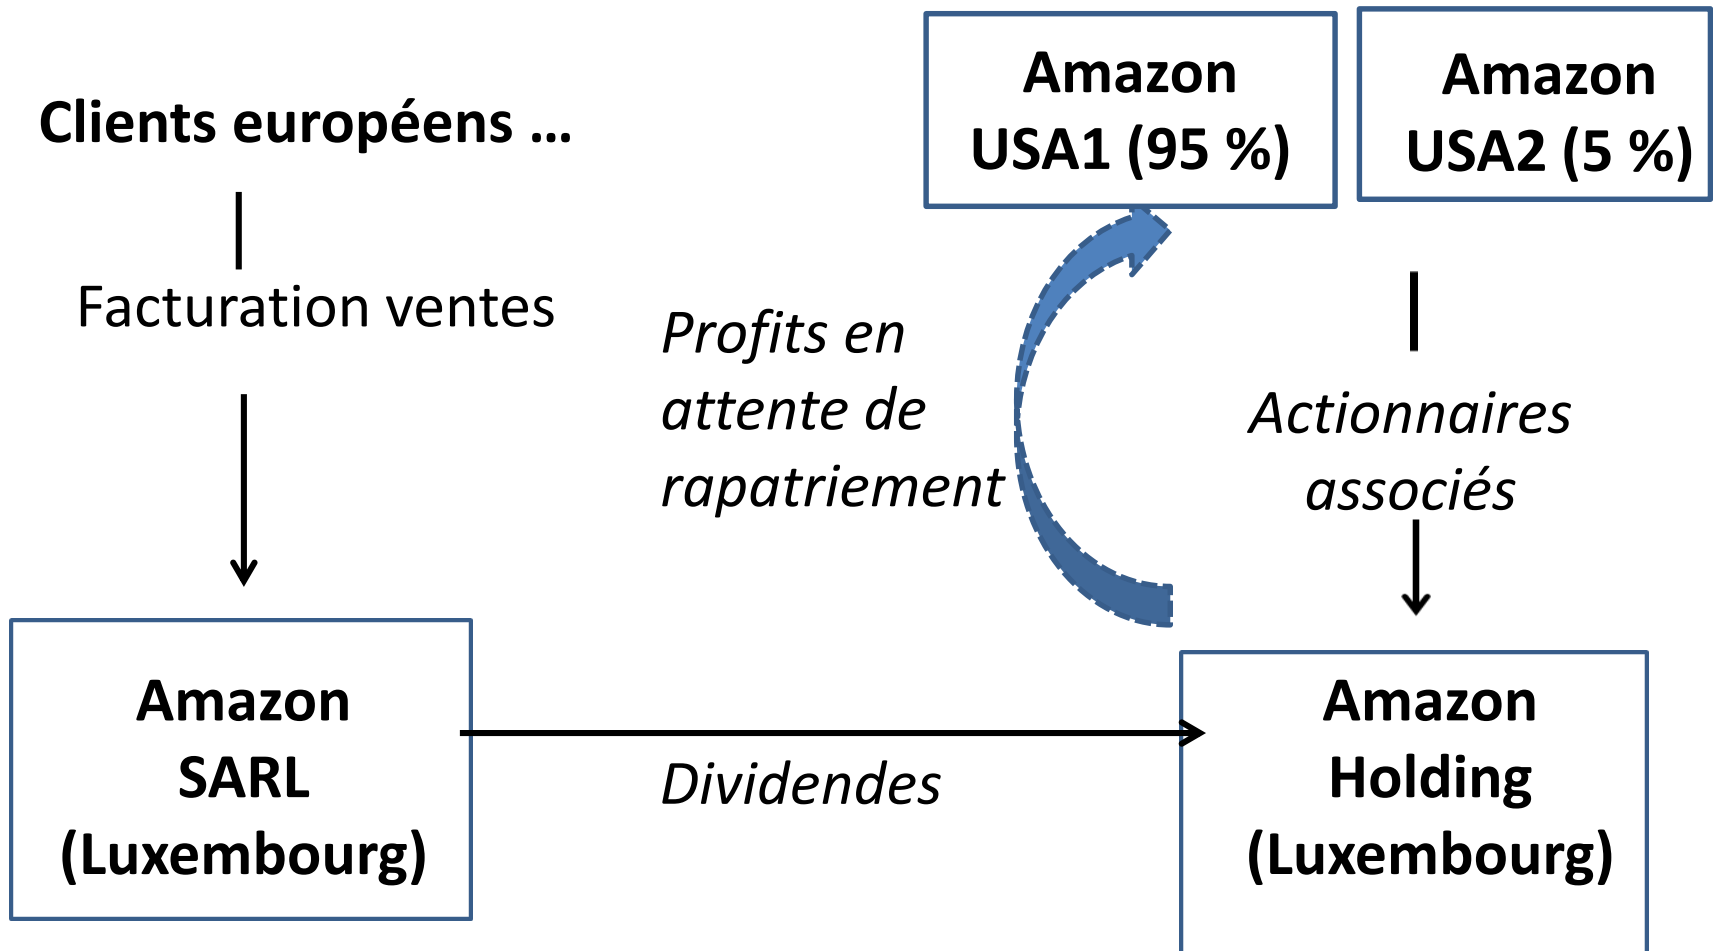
Clients européens …

Facturation ventes

Amazon USA1 (95 %)

Amazon USA2 (5 %)

Profits en attente de rapatriement

Actionnaires associés

Amazon SARL (Luxembourg)

Dividendes

Amazon Holding (Luxembourg)